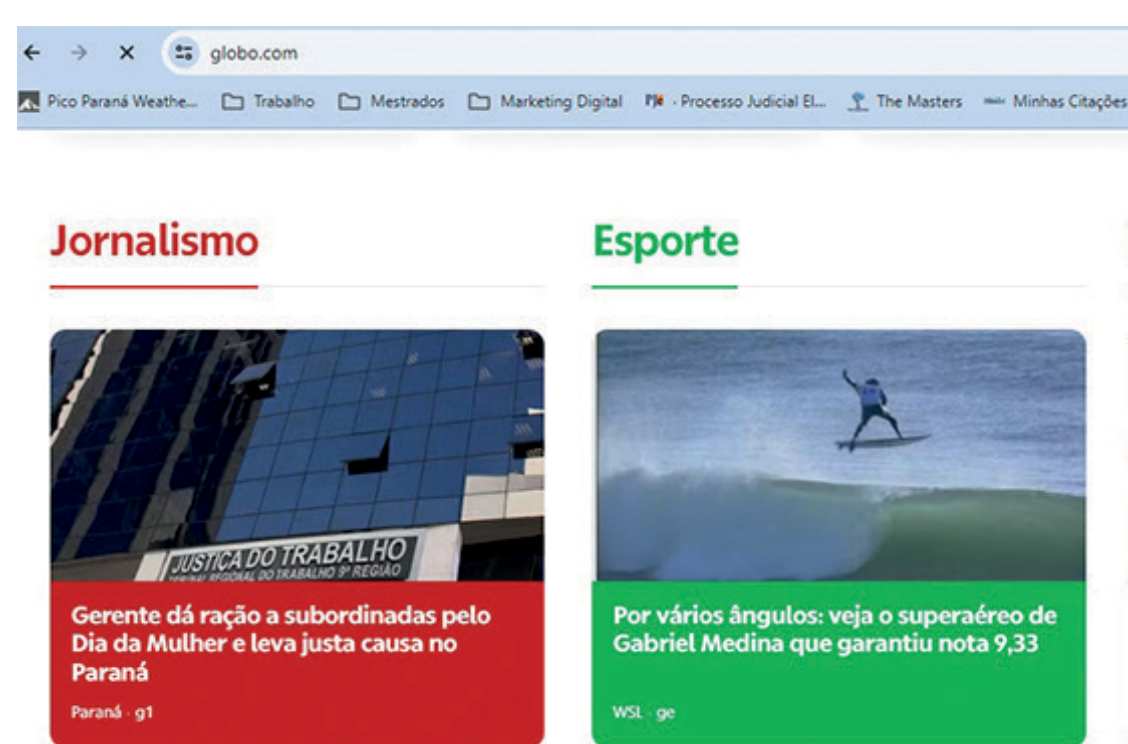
globo.com

Pico Paraná Weathe... Trabalho Mestrados Marketing Digital PJe · Processo Judicial El... The Masters Minhas Citações

Jornalismo

JUSTIÇA DO TRABALHO
TRIBUNAL REGIONAL DO TRABALHO 9ª REGIÃO

Gerente dá ração a subordinadas pelo Dia da Mulher e leva justa causa no Paraná

Paraná · g1

Esporte

Por vários ângulos: veja o superaéreo de Gabriel Medina que garantiu nota 9,33

WSL · ge